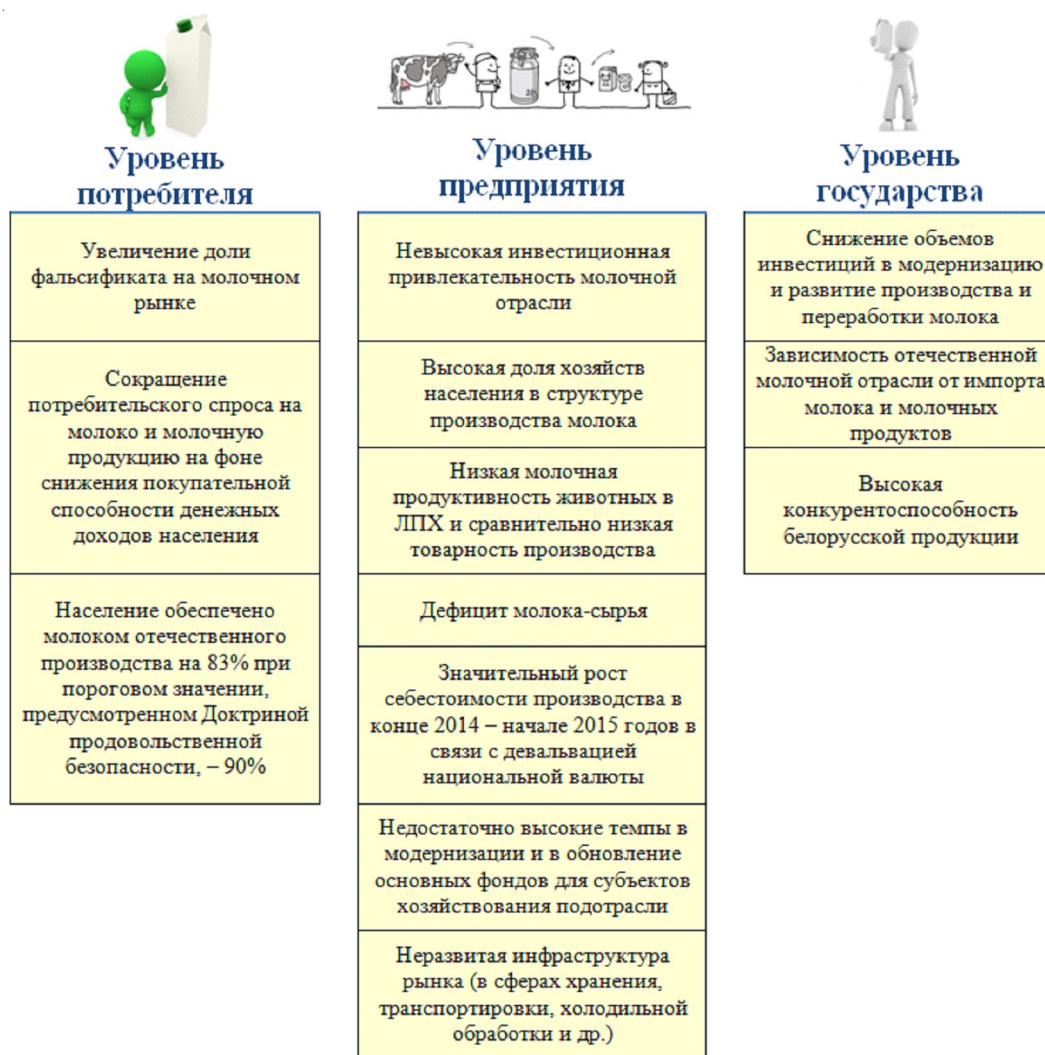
Уровень потребителя

Увеличение доли фальсификата на молочном рынке

Сокращение потребительского спроса на молоко и молочную продукцию на фоне снижения покупательной способности денежных доходов населения

Население обеспечено молоком отечественного производства на 83% при пороговом значении, предусмотренном Доктриной продовольственной безопасности, – 90%

Уровень предприятия

Невысокая инвестиционная привлекательность молочной отрасли

Высокая доля хозяйств населения в структуре производства молока

Низкая молочная продуктивность животных в ЛПХ и сравнительно низкая товарность производства

Дефицит молока-сырья

Значительный рост себестоимости производства в конце 2014 – начале 2015 годов в связи с девальвацией национальной валюты

Недостаточно высокие темпы в модернизации и в обновление основных фондов для субъектов хозяйствования подотрасли

Неразвитая инфраструктура рынка (в сферах хранения, транспортировки, холодильной обработки и др.)

Уровень государства

Снижение объемов инвестиций в модернизацию и развитие производства и переработки молока

Зависимость отечественной молочной отрасли от импорта молока и молочных продуктов

Высокая конкурентоспособность белорусской продукции